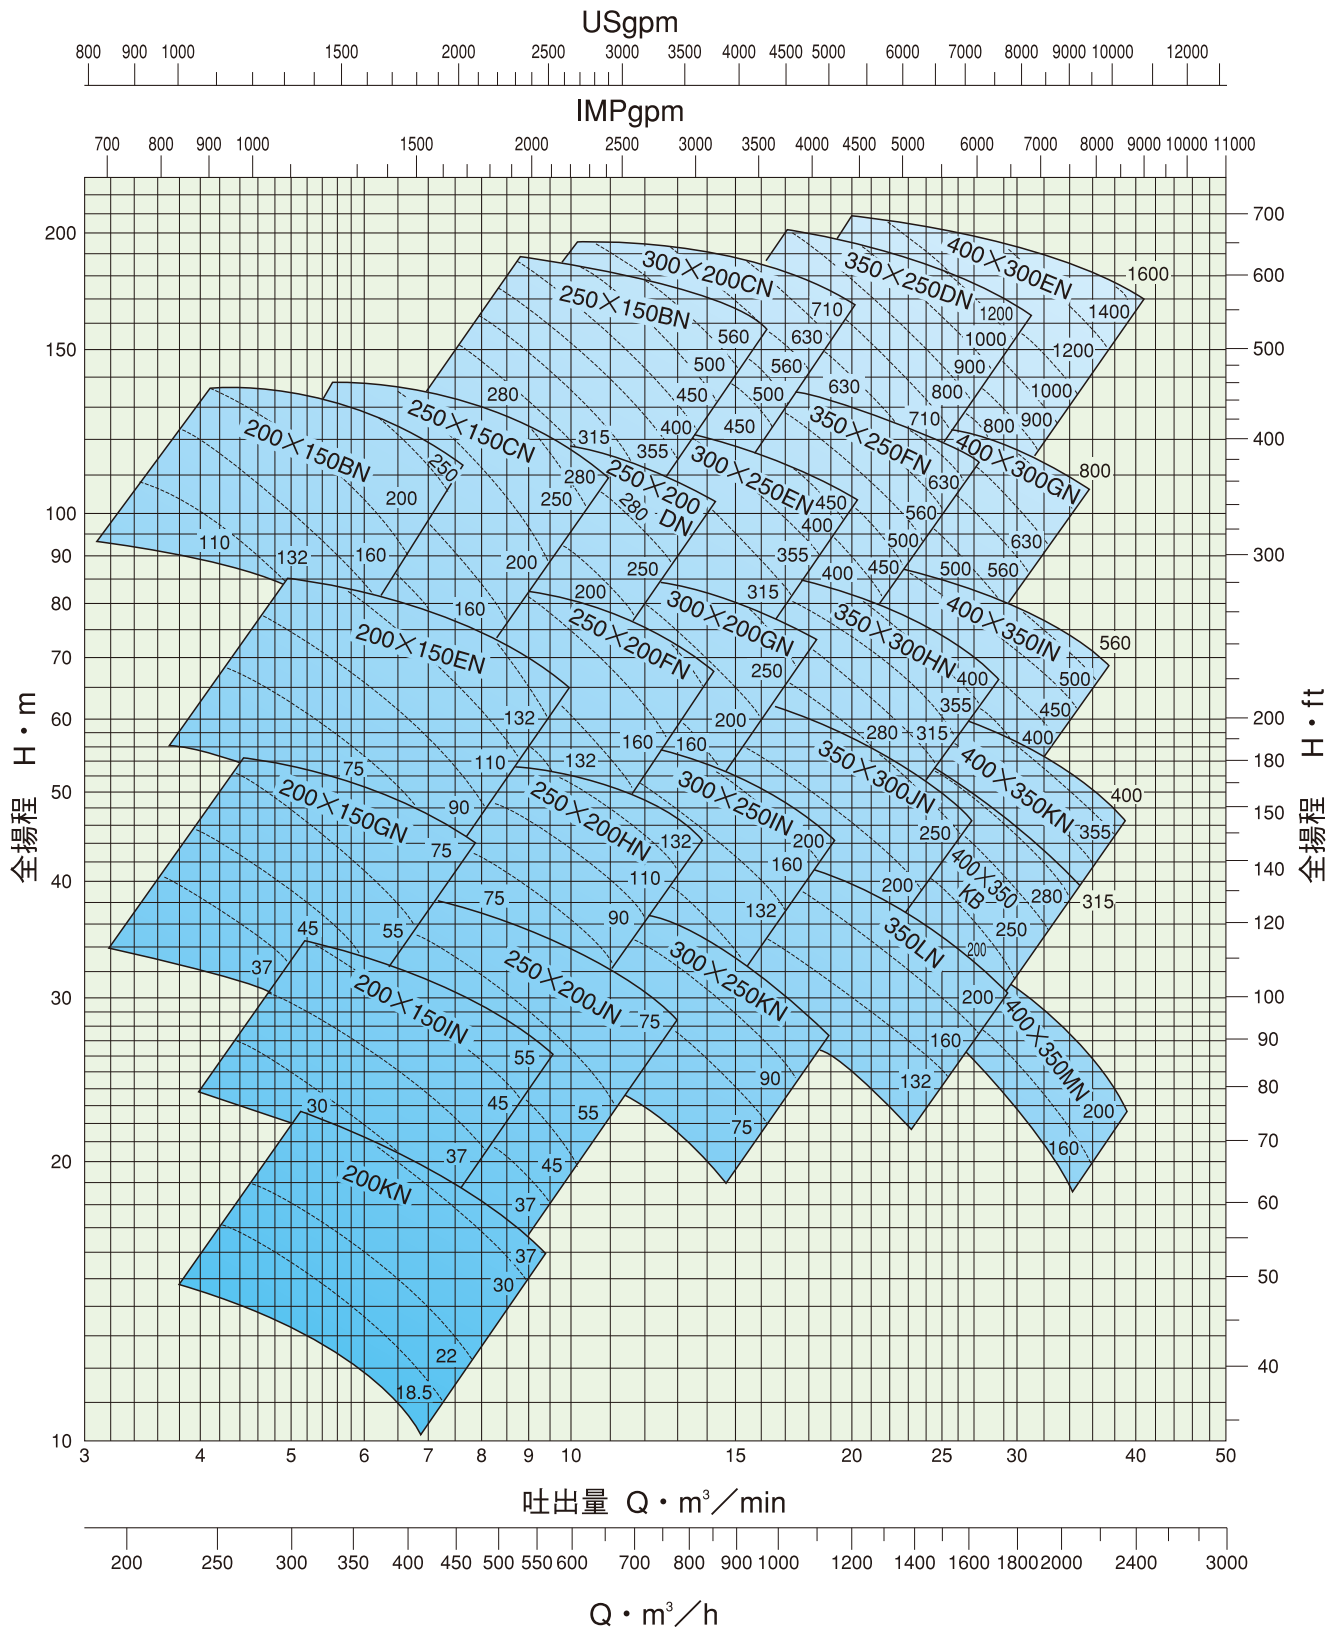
USgpm
800 900 1000 1500 2000 2500 3000 3500 4000 4500 5000 6000 7000 8000 9000 10000 12000

IMPgpm
700 800 900 1000 1500 2000 2500 3000 3500 4000 4500 5000 6000 7000 8000 9000 10000 11000

200
150
100
90
80
70
60
50
40
30
20
10

全揚程 H・m

700
600
500
400
300
200
180
150
140
120
100
90
80
70
60
50
40

H・ft 全揚程

400×300EN 1600 1400 1200 1000 900
350×250DN 1200 1000 900 800 710 800
300×200CN 710 630 560 500 630
250×150BN 560 500 450 400 450 280 315 355
250×150CN 250 280 250 200 160
200×150BN 250 200 110 132 160
250×200DN 280 250 200
300×250EN 450 400 355 315
350×250FN 630 560 500 450 400
400×300GN 800 630 560 500
400×350IN 560 500 450 400
350×300HN 400 355 315 280
300×200GN 250 200 160
250×200FN 160 132
200×150EN 132 110 75 90
200×150GN 75 45 55 37
250×200HN 132 110 90 75
300×250IN 200 160 132
350×300JN 250 200
400×350KN 400 355 315 280
400×350KB 250 200
350LN 200 160 132
400×350MN 200 160
300×250KN 90 75
250×200JN 75 55 45 37
200×150IN 55 45 37 30
200KN 37 30 22 18.5

3 4 5 6 7 8 9 10 15 20 25 30 40 50
吐出量 Q・m$^3$／min

200 250 300 350 400 450 500 550 600 700 800 900 1000 1200 1400 1600 1800 2000 2400 3000
Q・m$^3$／h